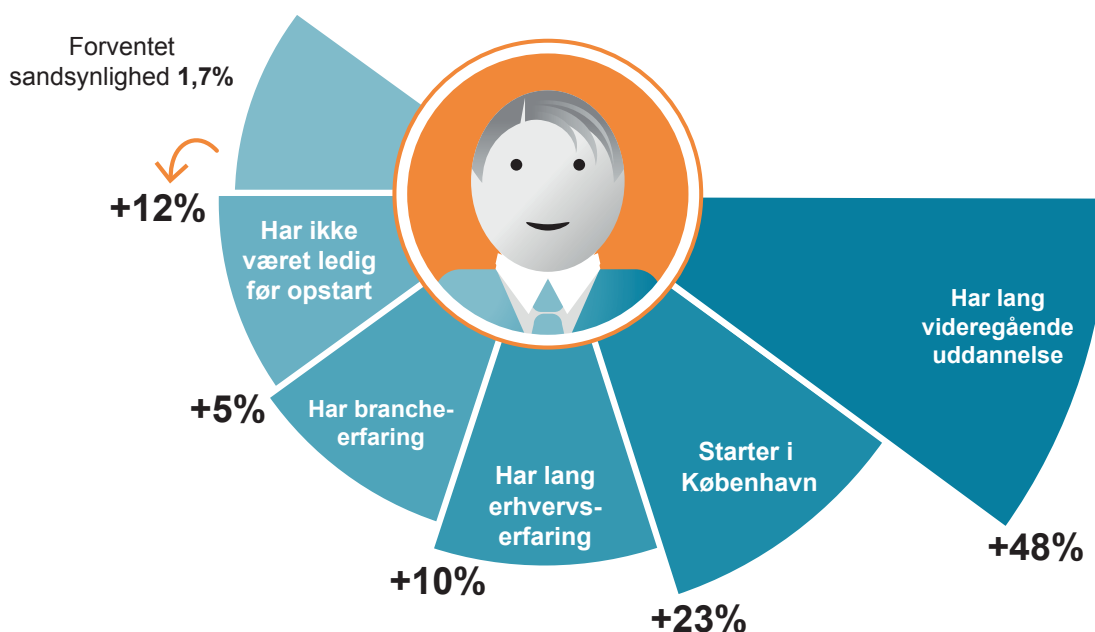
Forventet sandsynlighed **1,7%**

+12%

Har ikke været ledig før opstart

+5%

Har branche-erfaring

Har lang erhvervs-erfaring

+10%

Starter i København

+23%

Har lang videregående uddannelse

+48%